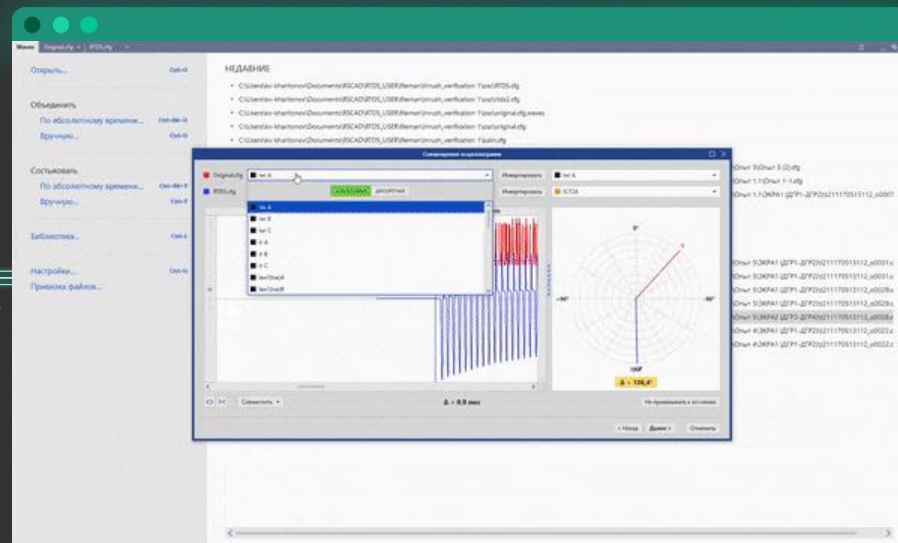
Файл Original.cfg RTDS.cfg

Открыть... Ctrl+O

Объединить
По абсолютному времени... Ctrl+Alt+U
Вручную... Ctrl+U

Состыковать
По абсолютному времени... Ctrl+Alt+Y
Вручную... Ctrl+Y

Библиотека... Ctrl+L

Настройки... Ctrl+S
Привязка файлов...

НЕДАВНИЕ
C:\Users\kv-kharitonov\Documents\RSCAD\RTDS_USER\Reman\Inrush_verification 1\osc\RTDS.cfg
C:\Users\kv-kharitonov\Documents\RSCAD\RTDS_USER\Reman\Inrush_verification 1\osc\rtds2.cfg
C:\Users\kv-kharitonov\Documents\RSCAD\RTDS_USER\Reman\Inrush_verification 1\osc\original.cfg.waves
C:\Users\kv-kharitonov\Documents\RSCAD\RTDS_USER\Reman\Inrush_verification 1\osc\original.cfg
C:\Users\kv-kharitonov\Documents\RSCAD\RTDS_USER\Reman\Inrush_verification 1\osc\kalin.cfg

Совмещение осциллограмм
Original.cfg Ivn A Инвертировать Ivn A
RTDS.cfg Инвертировать ECT24
Ivn A
Ivn B
Ivn C
Ir A
Ir B
Ir C
IsecDiseA
IsecDiseB
0°
-90° 90°
180°
Δ = 136,4°
Совместить
Δ = 0,0 мкс
Не привязывать к источнику
< Назад Далее > Отменить

Опыт 5\Опыт 5 (2).cfg
Опыт 1.1\Опыт 1-1.cfg
Опыт 1.1\ЭКРА1 (ДГР1-ДГР2)(211170513112_o0007
Опыт 5\ЭКРА1 (ДГР1-ДГР2)(211170513112_o0031.c
Опыт 5\ЭКРА1 (ДГР1-ДГР2)(211170513112_o0031.c
Опыт 5\ЭКРА1 (ДГР1-ДГР2)(211170513112_o0029.c
Опыт 5\ЭКРА1 (ДГР1-ДГР2)(211170513112_o0029.c
Опыт 5\ЭКРА2 (ДГР3-ДГР4)(211170513113_o0028.c
Опыт 4\ЭКРА1 (ДГР1-ДГР2)(211170513112_o0022.c
Опыт 4\ЭКРА1 (ДГР1-ДГР2)(211170513112_o0022.c